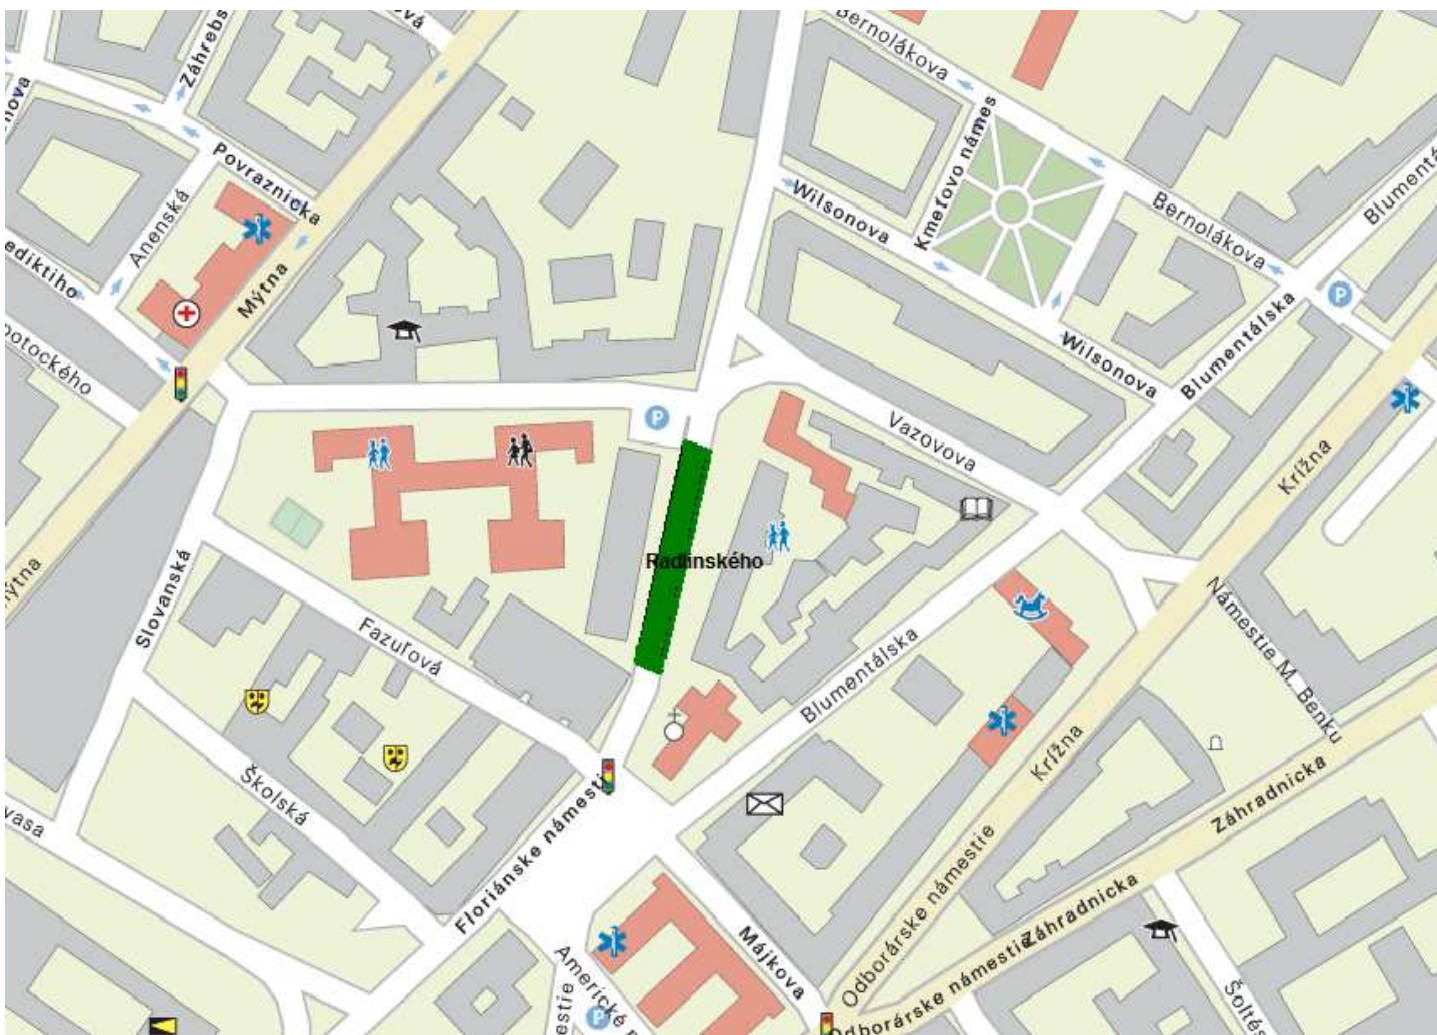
Záhrebská
Povraznícka
Anenská
Mýtna
ediktiho
otockého
Bernolákova
Kmeťovo námes
Wilsonova
Bernolákova
Blumentálska
Wilsonova
Blument
Vazovova
Radlinského
Mýtna
Slovanská
Fazuľová
Blumentálska
Krížna
Námestie M. Benku
Školská
Floriánske námestie
vasa
Krížna
Záhradnícka
Odborárske námestie
Odborárske námestie
Záhradnícka
Májkova
Americké n
estie
Odborárske
Šoltés